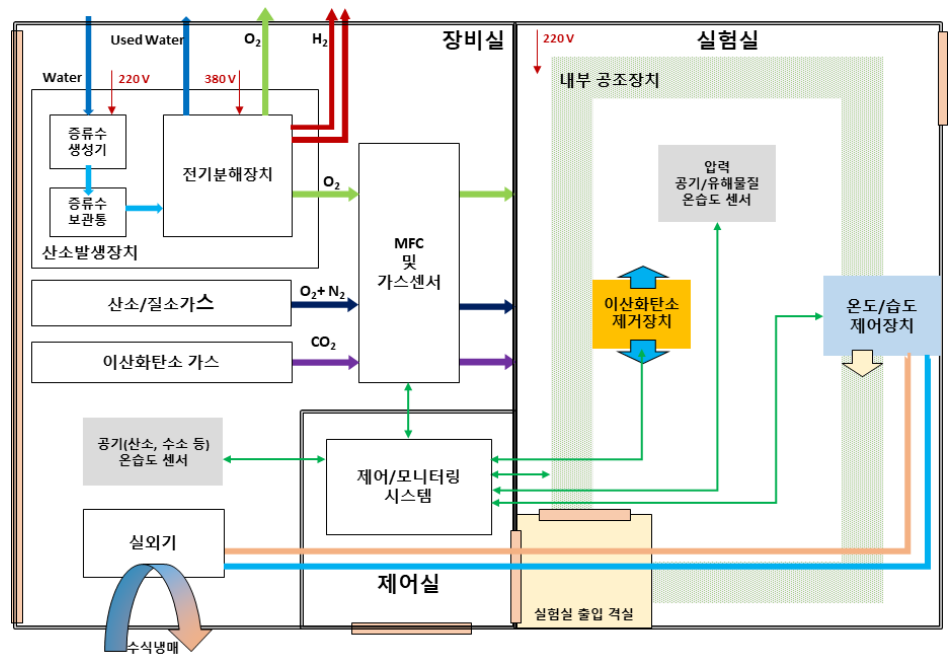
Used Water
$O_2$
$H_2$
장비실
220 V
실험실
Water
220 V
380 V
내부 공조장치
증류수 생성기
전기분해장치
압력 공기/유해물질 온습도 센서
증류수 보관통
$O_2$
MFC 및 가스센서
산소발생장치
이산화탄소 제거장치
산소/질소가스
$O_2$+ $N_2$
온도/습도 제어장치
이산화탄소 가스
$CO_2$
공기(산소, 수소 등) 온습도 센서
제어/모니터링 시스템
실외기
제어실
실험실 출입 격실
수식냉매